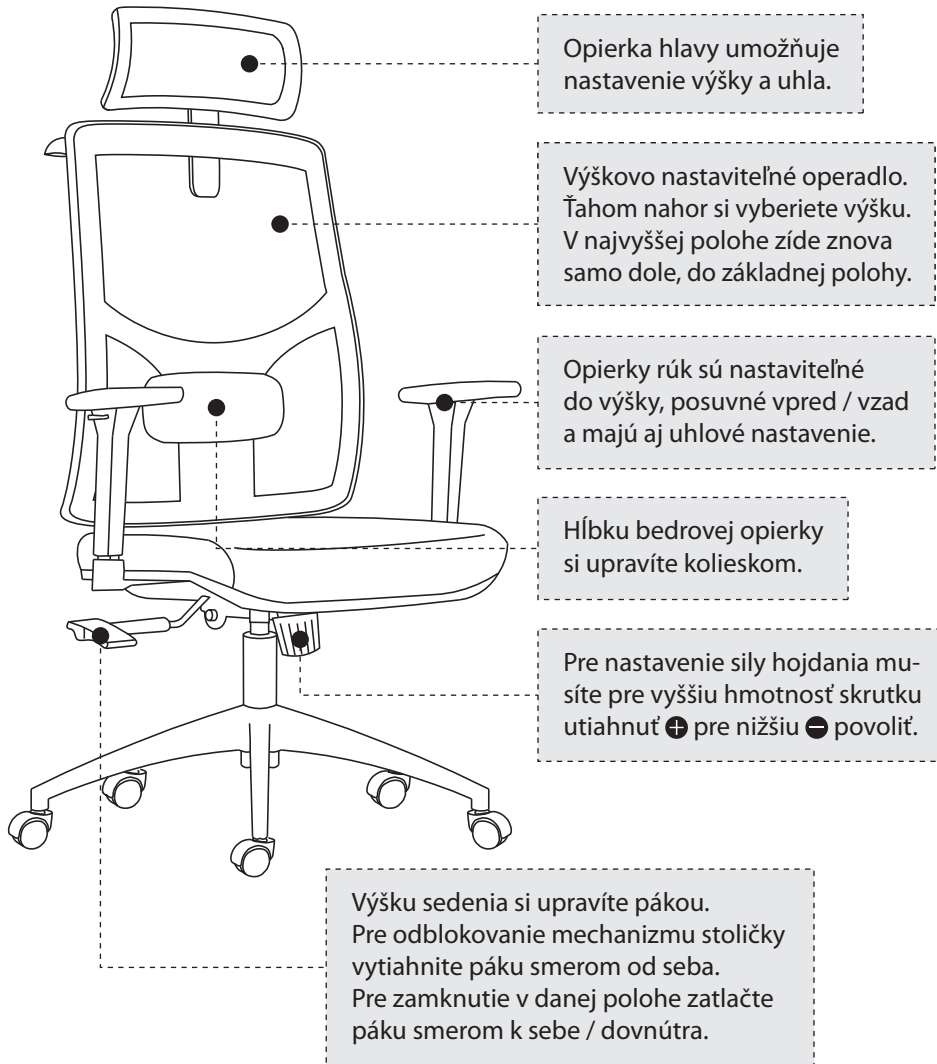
Opierka hlavy umožňuje nastavenie výšky a uhla.

Výškovo nastaviteľné operadlo. Ťahom nahor si vyberiete výšku. V najvyššej polohe zíde znova samo dole, do základnej polohy.

Opierky rúk sú nastaviteľné do výšky, posuvné vpred / vzad a majú aj uhlové nastavenie.

Hĺbku bedrovej opierky si upravíte kolieskom.

Pre nastavenie sily hojdania musíte pre vyššiu hmotnosť skrutku utiahnuť ⊕ pre nižšiu ⊖ povoliť.

Výšku sedenia si upravíte pákou. Pre odblokovanie mechanizmu stoličky vytiahnite páku smerom od seba. Pre zamknutie v danej polohe zatlačte páku smerom k sebe / dovnútra.